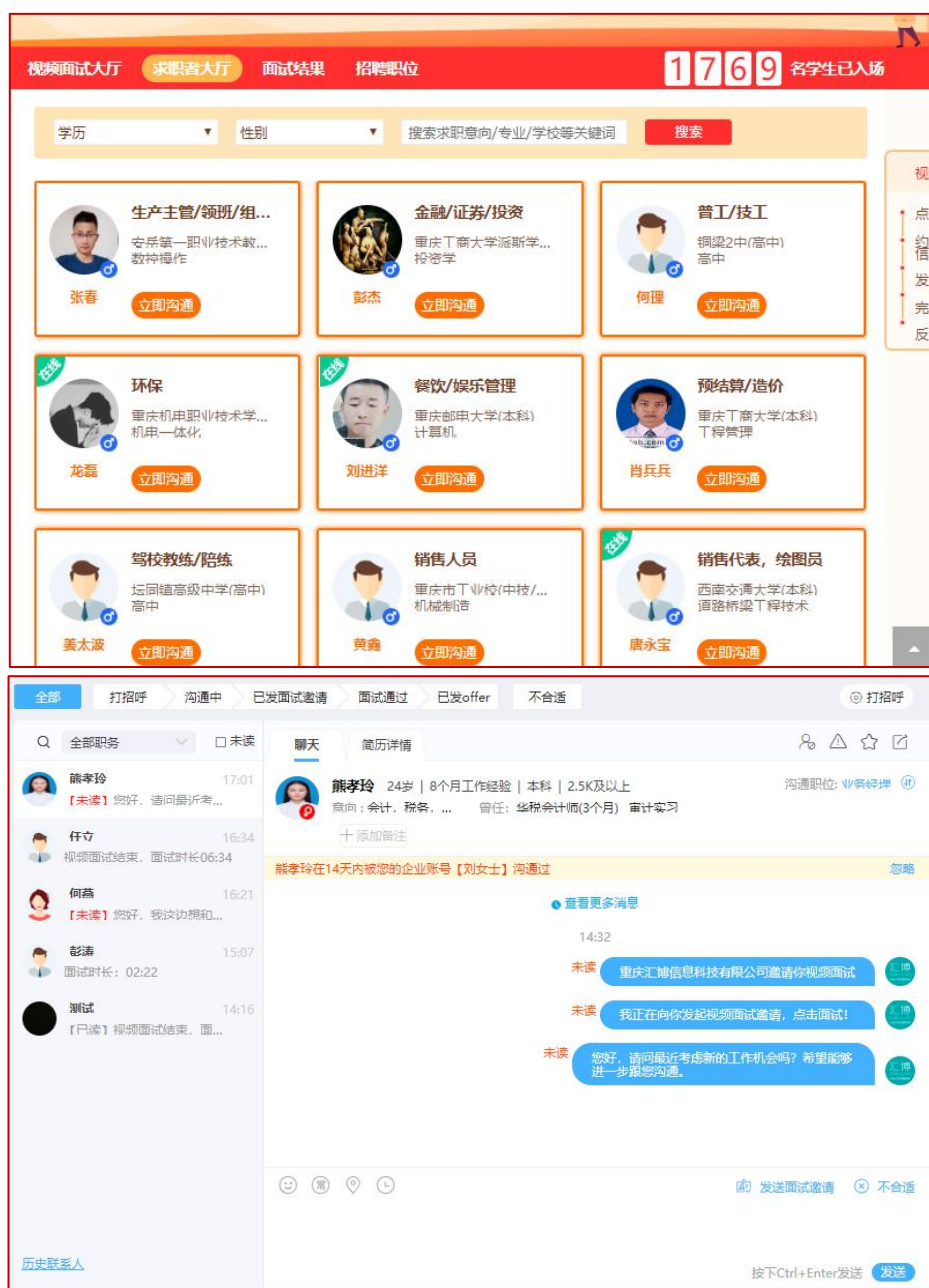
视频面试大厅 求职者大厅 面试结果 招聘职位 1769 名学生已入场

学历 ▼ 性别 ▼ 搜索求职意向/专业/学校等关键词 搜索

生产主管/领班/组...
安岳第一职业技术教...
数控操作
张春
立即沟通

金融/证券/投资
重庆工商大学派斯学...
投资学
彭杰
立即沟通

普工/技工
铜梁2中(高中)
高中
何理
立即沟通

在线
环保
重庆机电职业技术学...
机电一体化
龙磊
立即沟通

在线
餐饮/娱乐管理
重庆邮电大学(本科)
计算机
刘进洋
立即沟通

预结算/造价
重庆工商大学(本科)
工程管理
肖兵兵
立即沟通

驾校教练/陪练
坛同镇高级中学(高中)
高中
姜太波
立即沟通

销售人员
重庆市工业校(中技/...
机械制造
黄鑫
立即沟通

在线
销售代表，绘图员
西南交通大学(本科)
道路桥梁工程技术
唐永宝
立即沟通

视
点
约
信
发
完
反

全部 打招呼 沟通中 已发面试邀请 面试通过 已发offer 不合适 打招呼

全部职务 未读
熊孝玲 17:01
【未读】您好，请问最近考...
任立 16:34
视频面试结束，面试时长06:34
何燕 16:21
【未读】您好，我这边翔和...
彭涛 15:07
面试时长：02:22
测试 14:16
【已读】视频面试结束，面...
历史联系人

聊天 简历详情
熊孝玲 24岁 | 8个月工作经验 | 本科 | 2.5K及以上
意向：会计、税务、... 曾任：华税会计师(3个月) 审计实习
沟通职位: 业务经理
+ 添加备注
熊孝玲在14天内被您的企业账号【刘女士】沟通过 忽略
查看更多消息
14:32
未读 重庆汇博信息科技有限公司邀请你视频面试
未读 我正在向你发起视频面试邀请，点击面试!
未读 您好，请问最近考虑新的工作机会吗？希望能够进一步跟您沟通。
发送面试邀请 不合适
按下Ctrl+Enter发送 发送